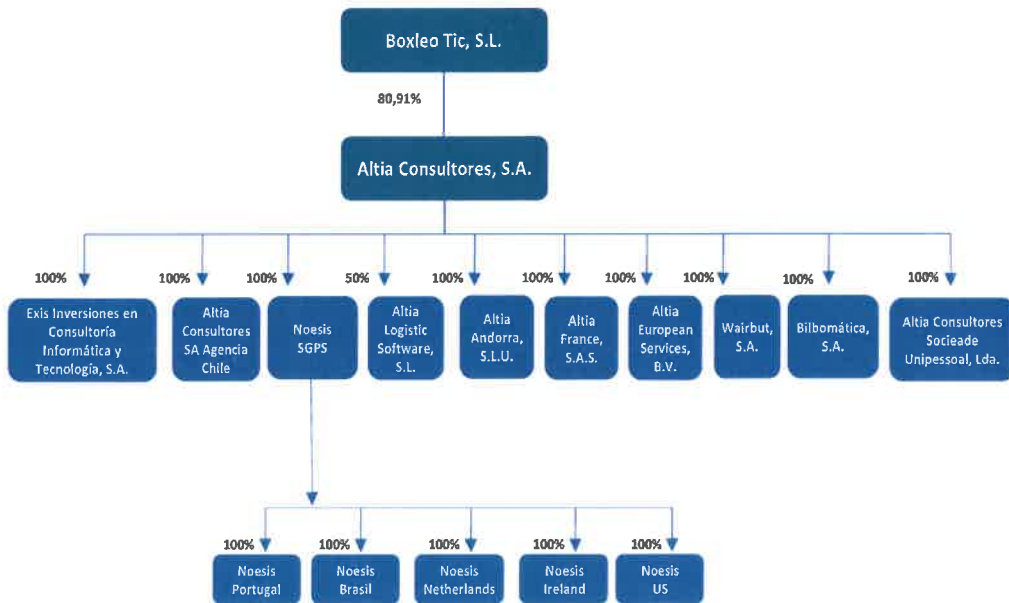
Boxleo Tic, S.L.

80,91%

Altia Consultores, S.A.

100%
Exis Inversiones en Consultoría Informática y Tecnología, S.A.

100%
Altia Consultores SA Agencia Chile

100%
Noesis SGPS

50%
Altia Logistic Software, S.L.

100%
Altia Andorra, S.L.U.

100%
Altia France, S.A.S.

100%
Altia European Services, B.V.

100%
Wairbut, S.A.

100%
Bilbomática, S.A.

100%
Altia Consultores Socieade Unipessoal, Lda.

100%
Noesis Portugal

100%
Noesis Brasil

100%
Noesis Netherlands

100%
Noesis Ireland

100%
Noesis US